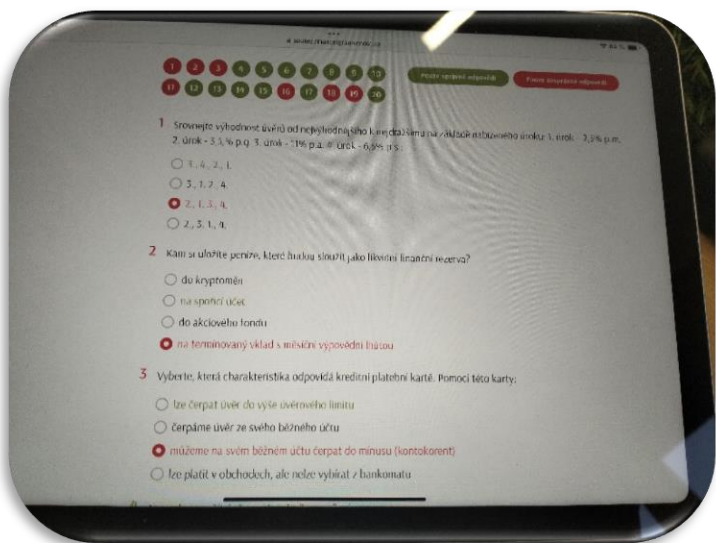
1 2 3 4 5 6 7 8 9 10
11 12 13 14 15 16 17 18 19 20

Počet správně odpovědí | Počet chybných odpovědí

1 Srovnejte výhodnost úvěrů od nejvýhodnějšího k nejdražšímu na základě nabízeného úroku: 1. úrok - 3,5% p.a., 2. úrok - 3,5 % p.q. 3. úrok - 1% p.a. 4. úrok - 6,5% p.s.:

3., 4., 2., 1.

3., 1., 2., 4.

2., 1., 3., 4.

2., 3., 1., 4.

2 Kam si uložíte peníze, které budou sloužit jako likvidní finanční rezerva?

do kryptoměn

na spořicí účet

do akciového fondu

na termínovaný vklad s měsíční výpovědní lhůtou

3 Vyberte, která charakteristika odpovídá kreditní platební kartě. Pomocí této karty:

lze čerpat úvěr do výše úvěrového limitu

čerpáme úvěr ze svého běžného účtu

můžeme na svém běžném účtu čerpat do minusu (kontokorent)

lze platit v obchodech, ale nelze vybírat z bankomatu